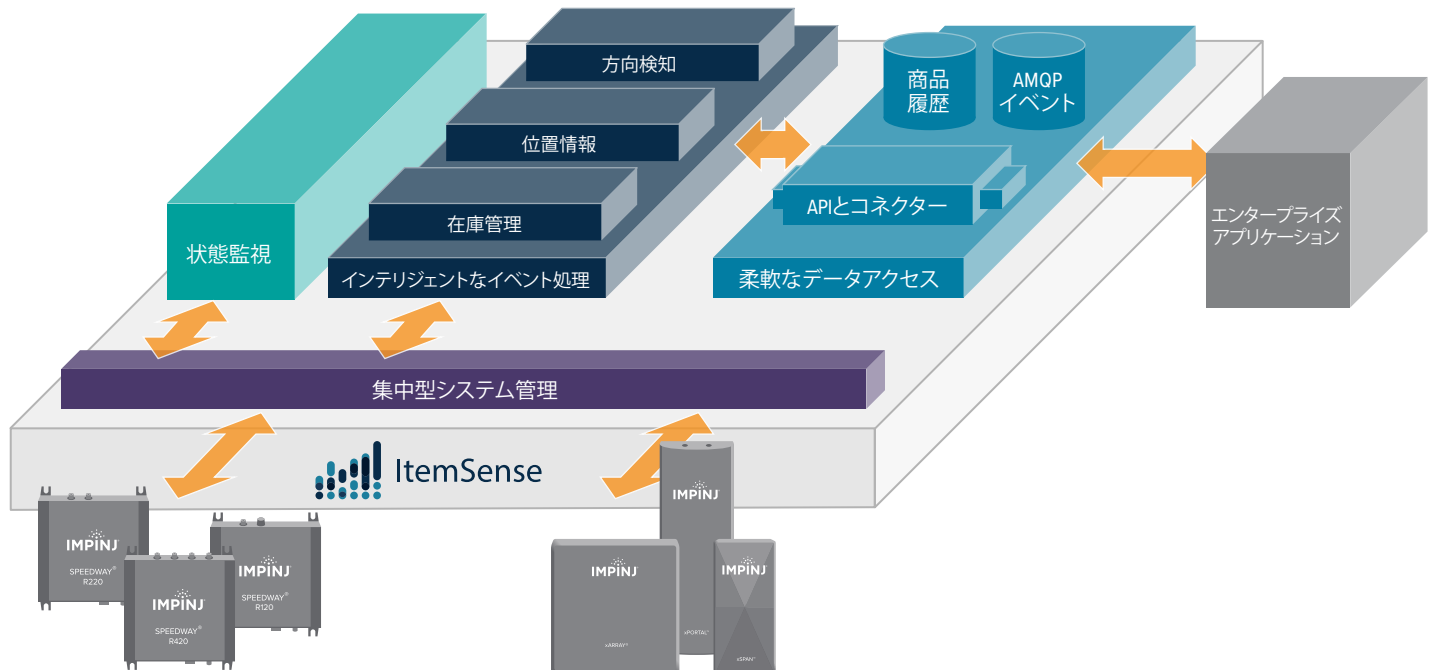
方向検知

位置情報

在庫管理

インテリジェントなイベント処理

状態監視

商品履歴

AMQPイベント

APIとコネクター

柔軟なデータアクセス

エンタープライズアプリケーション

集中型システム管理

ItemSense

IMPINJ
SPEEDWAY®
R220

IMPINJ
SPEEDWAY®
R120

IMPINJ
SPEEDWAY®
R420

IMPINJ

IMPINJ
xARRAY®

xPORTAL®

IMPINJ
xSPAN®